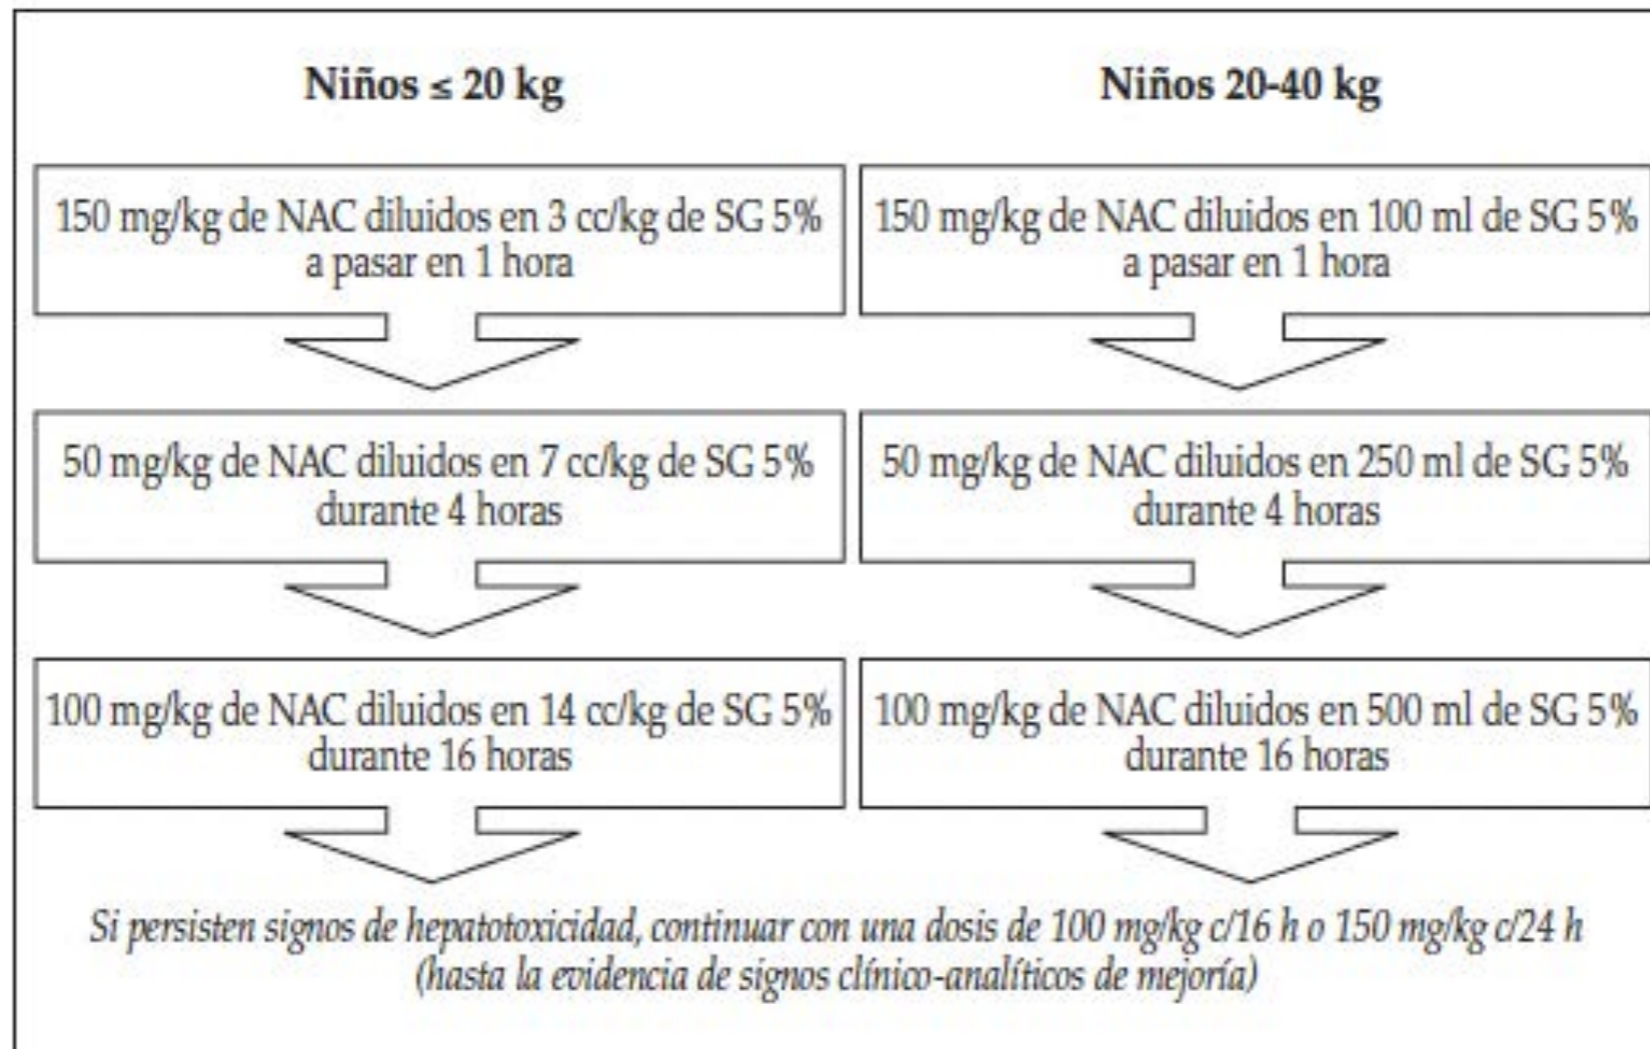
Niños ≤ 20 kg

150 mg/kg de NAC diluidos en 3 cc/kg de SG 5% a pasar en 1 hora

50 mg/kg de NAC diluidos en 7 cc/kg de SG 5% durante 4 horas

100 mg/kg de NAC diluidos en 14 cc/kg de SG 5% durante 16 horas

Niños 20-40 kg

150 mg/kg de NAC diluidos en 100 ml de SG 5% a pasar en 1 hora

50 mg/kg de NAC diluidos en 250 ml de SG 5% durante 4 horas

100 mg/kg de NAC diluidos en 500 ml de SG 5% durante 16 horas

Si persisten signos de hepatotoxicidad, continuar con una dosis de 100 mg/kg c/16 h o 150 mg/kg c/24 h (hasta la evidencia de signos clínico-analíticos de mejoría)